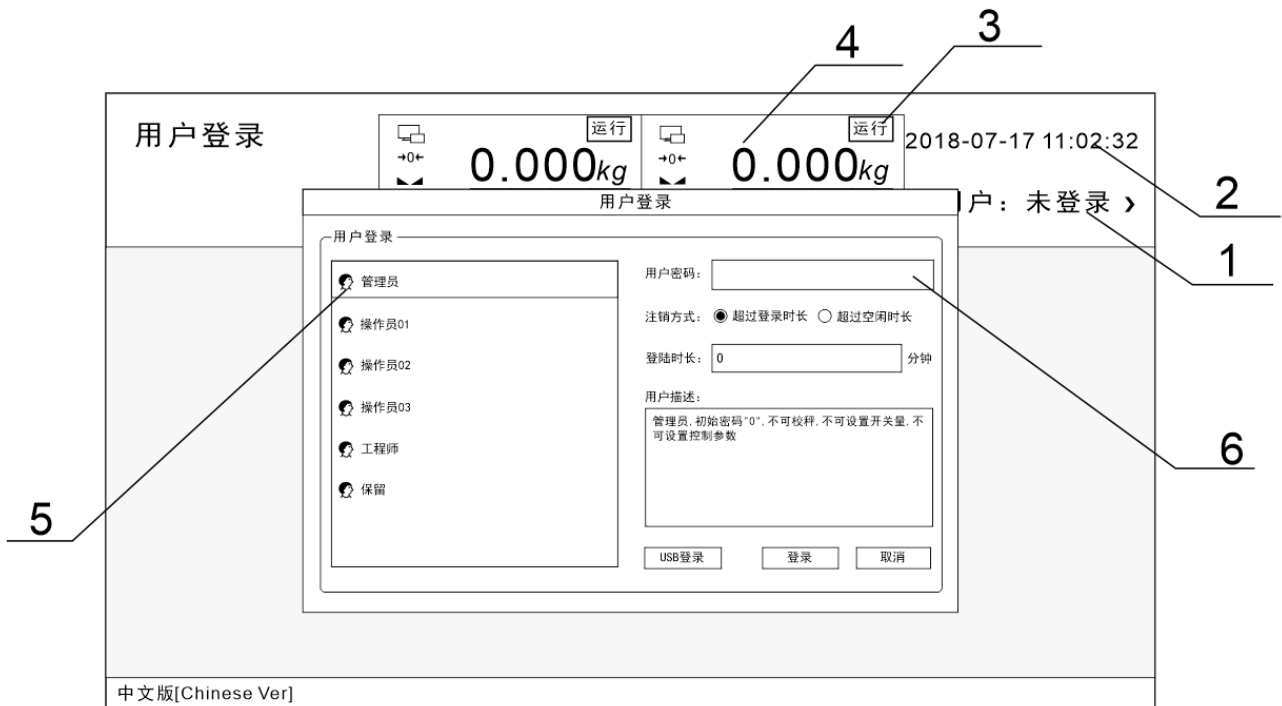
4
3

用户登录

运行
$\rightarrow 0 \leftarrow$
0.000kg

运行
$\rightarrow 0 \leftarrow$
0.000kg

2018-07-17 11:02:32

2

用户登录
户：未登录 ›
1

用户登录

管理员
操作员01
操作员02
操作员03
工程师
保留

用户密码：
注销方式： 超过登录时长 超过空闲时长
登陆时长： 0 分钟
用户描述：
管理员，初始密码"0"，不可校秤，不可设置开关量，不可设置控制参数

USB登录 登录 取消

5
6

中文版[Chinese Ver]